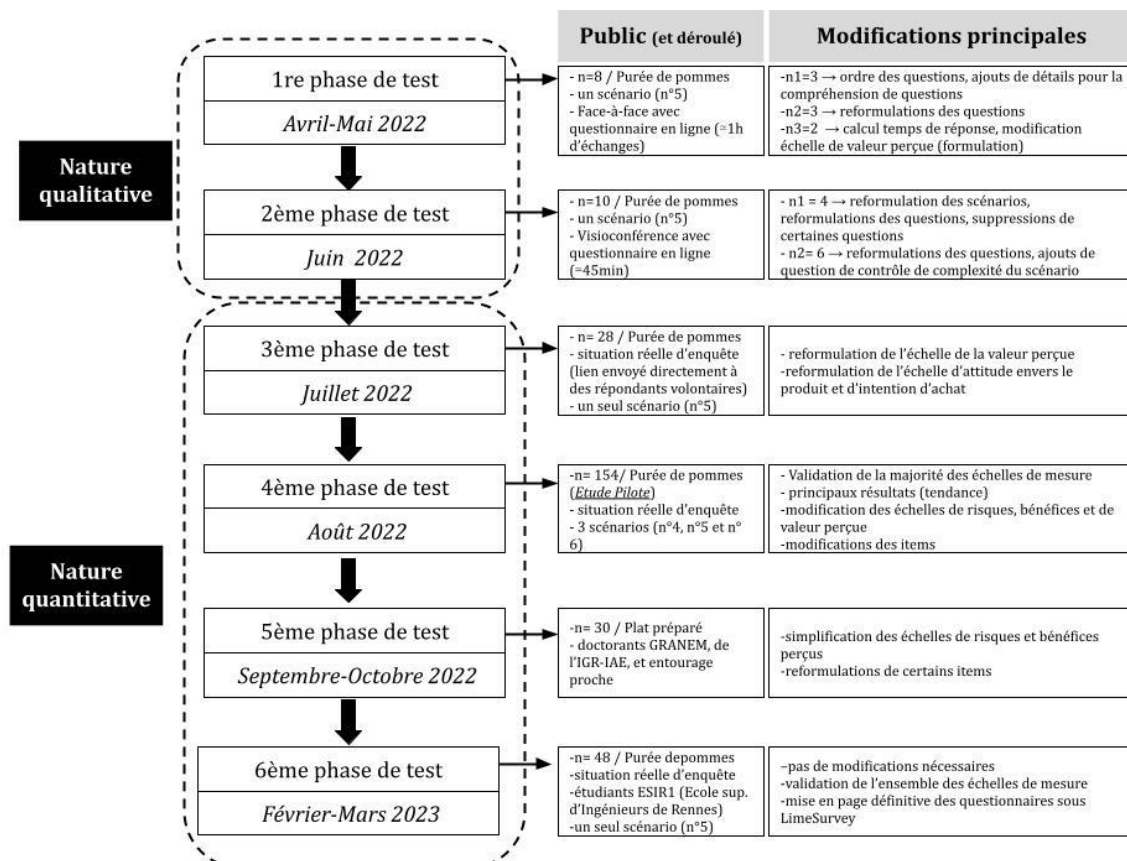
Public (et déroulé)

Modifications principales

Nature qualitative

1re phase de test

Avril-Mai 2022

- n=8 / Purée de pommes
- un scénario (n°5)
- Face-à-face avec questionnaire en ligne (≈1h d'échanges)

-n1=3 → ordre des questions, ajouts de détails pour la compréhension de questions
-n2=3 → reformulations des questions
-n3=2 → calcul temps de réponse, modification échelle de valeur perçue (formulation)

2ème phase de test

Juin 2022

- n=10 / Purée de pommes
- un scénario (n°5)
- Visioconférence avec questionnaire en ligne (≈45min)

- n1 = 4 → reformulation des scénarios, reformulations des questions, suppressions de certaines questions
- n2= 6 → reformulations des questions, ajouts de question de contrôle de complexité du scénario

Nature quantitative

3ème phase de test

Juillet 2022

- n= 28 / Purée de pommes
- situation réelle d'enquête (lien envoyé directement à des répondants volontaires)
- un seul scénario (n°5)

- reformulation de l'échelle de la valeur perçue
-reformulation de l'échelle d'attitude envers le produit et d'intention d'achat

4ème phase de test

Août 2022

-n= 154/ Purée de pommes (Etude Pilote)
- situation réelle d'enquête
- 3 scénarios (n°4, n°5 et n° 6)

- Validation de la majorité des échelles de mesure
- principaux résultats (tendance)
-modification des échelles de risques, bénéfices et de valeur perçue
-modifications des items

5ème phase de test

Septembre-Octobre 2022

-n= 30 / Plat préparé
- doctorants GRANEM, de l'IGR-IAE, et entourage proche

-simplification des échelles de risques et bénéfices perçus
-reformulations de certains items

6ème phase de test

Février-Mars 2023

-n= 48 / Purée depommes
-situation réelle d'enquête
-étudiants ESIR1 (Ecole sup. d'Ingénieurs de Rennes)
-un seul scénario (n°5)

-pas de modifications nécessaires
-validation de l'ensemble des échelles de mesure
-mise en page définitive des questionnaires sous LimeSurvey